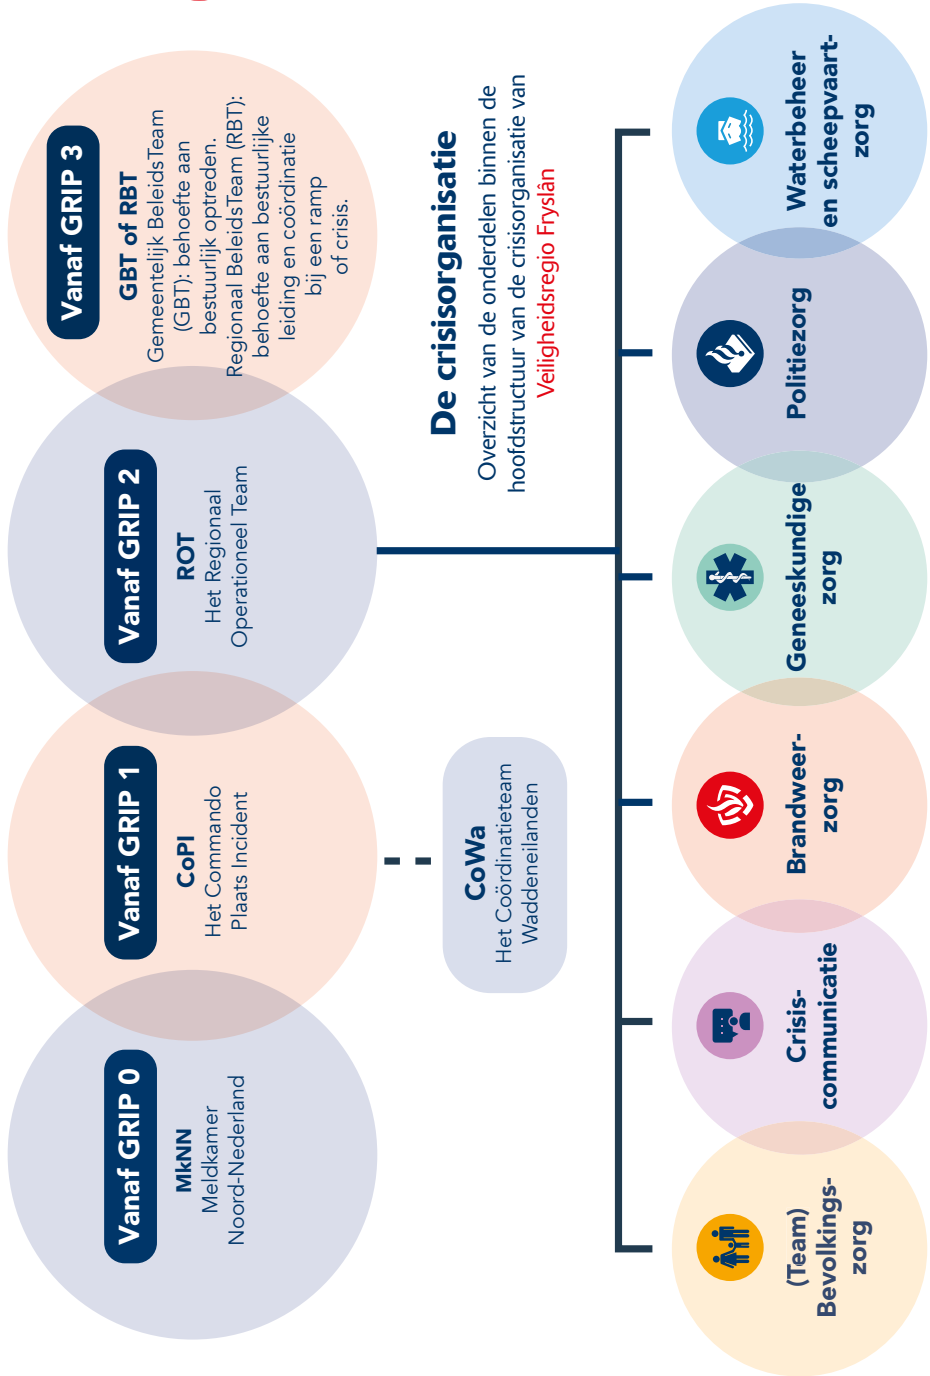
De crisisorganisatie

Overzicht van de onderdelen binnen de hoofdstructuur van de crisisorganisatie van Veiligheidsregio Fryslân

Vanaf GRIP 3

GBT of RBT

Gemeentelijk BeleidsTeam (GBT): behoefte aan bestuurlijk optreden. Regionaal BeleidsTeam (RBT): behoefte aan bestuurlijke leiding en coördinatie bij een ramp of crisis.

Vanaf GRIP 2

ROT

Het Regionaal Operationeel Team

Vanaf GRIP 1

CoPI

Het Commando Plaats Incident

Vanaf GRIP 0

MkNN

Meldkamer Noord-Nederland

CoWa

Het Coördinatieteam Waddeneilanden

Waterbeheer en scheepvaartzorg

Politiezorg

Geneeskundige zorg

Brandweerzorg

Crisiscommunicatie

(Team) Bevolkingszorg